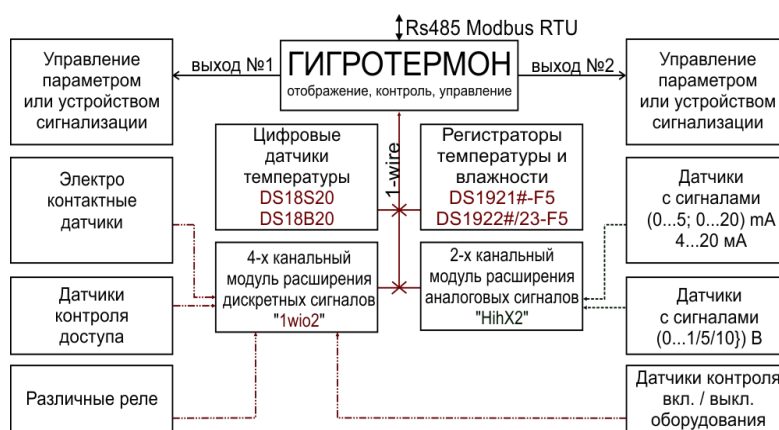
Rs485 Modbus RTU

Управление параметром или устройством сигнализации

выход №1

ГИГРОТЕРМОН
отображение, контроль, управление

выход №2

Управление параметром или устройством сигнализации

Цифровые датчики температуры
DS18S20
DS18B20

1-wire

Регистраторы температуры и влажности
DS1921#-F5
DS1922#/23-F5

Электро контактные датчики

Датчики с сигналами (0...5; 0...20) mA 4...20 мА

4-х канальный модуль расширения дискретных сигналов "1wio2"

2-х канальный модуль расширения аналоговых сигналов "HihX2"

Датчики контроля доступа

Датчики с сигналами (0...1/5/10}) В

Различные реле

Датчики контроля вкл. / выкл. оборудования